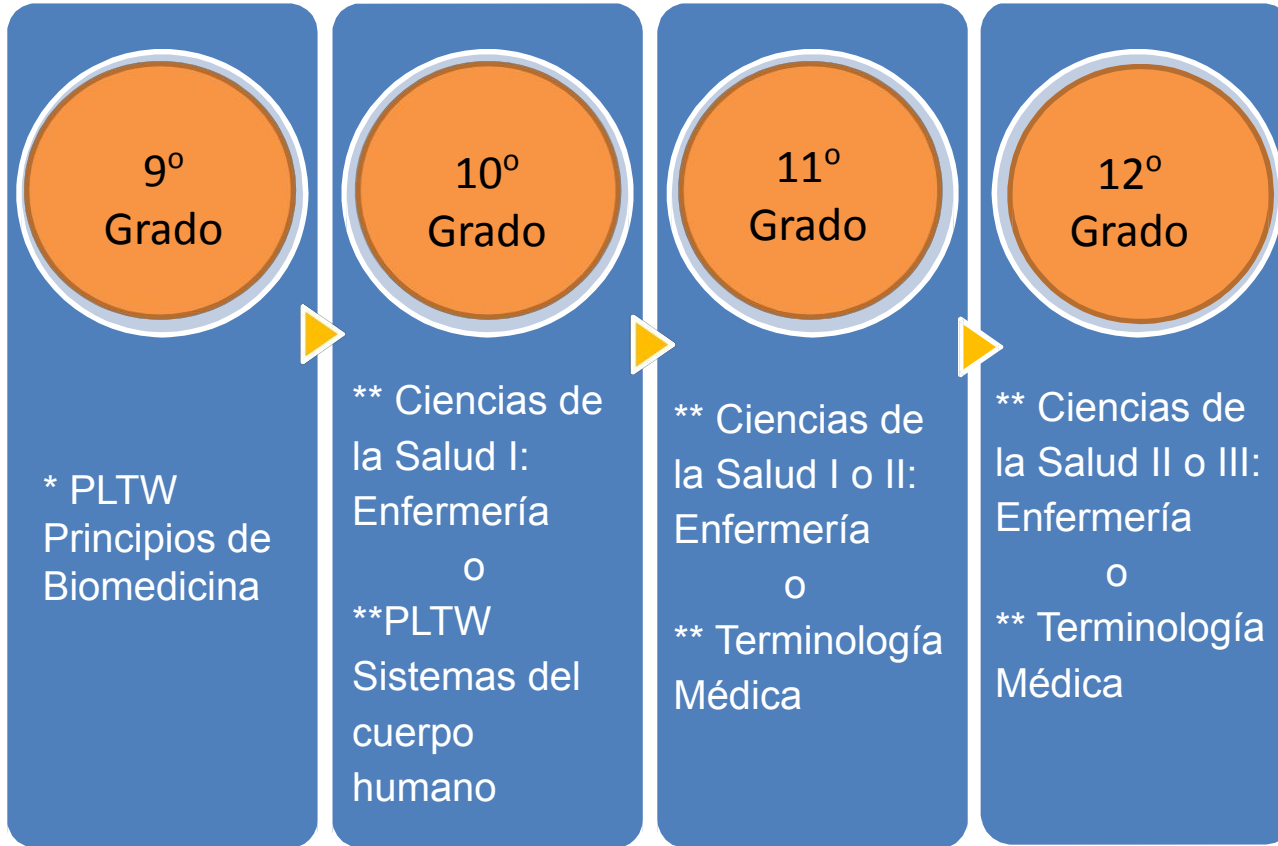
9º Grado

* PLTW Principios de Biomedicina

10º Grado

** Ciencias de la Salud I: Enfermería
o
**PLTW Sistemas del cuerpo humano

11º Grado

** Ciencias de la Salud I o II: Enfermería
o
** Terminología Médica

12º Grado

** Ciencias de la Salud II o III: Enfermería
o
** Terminología Médica